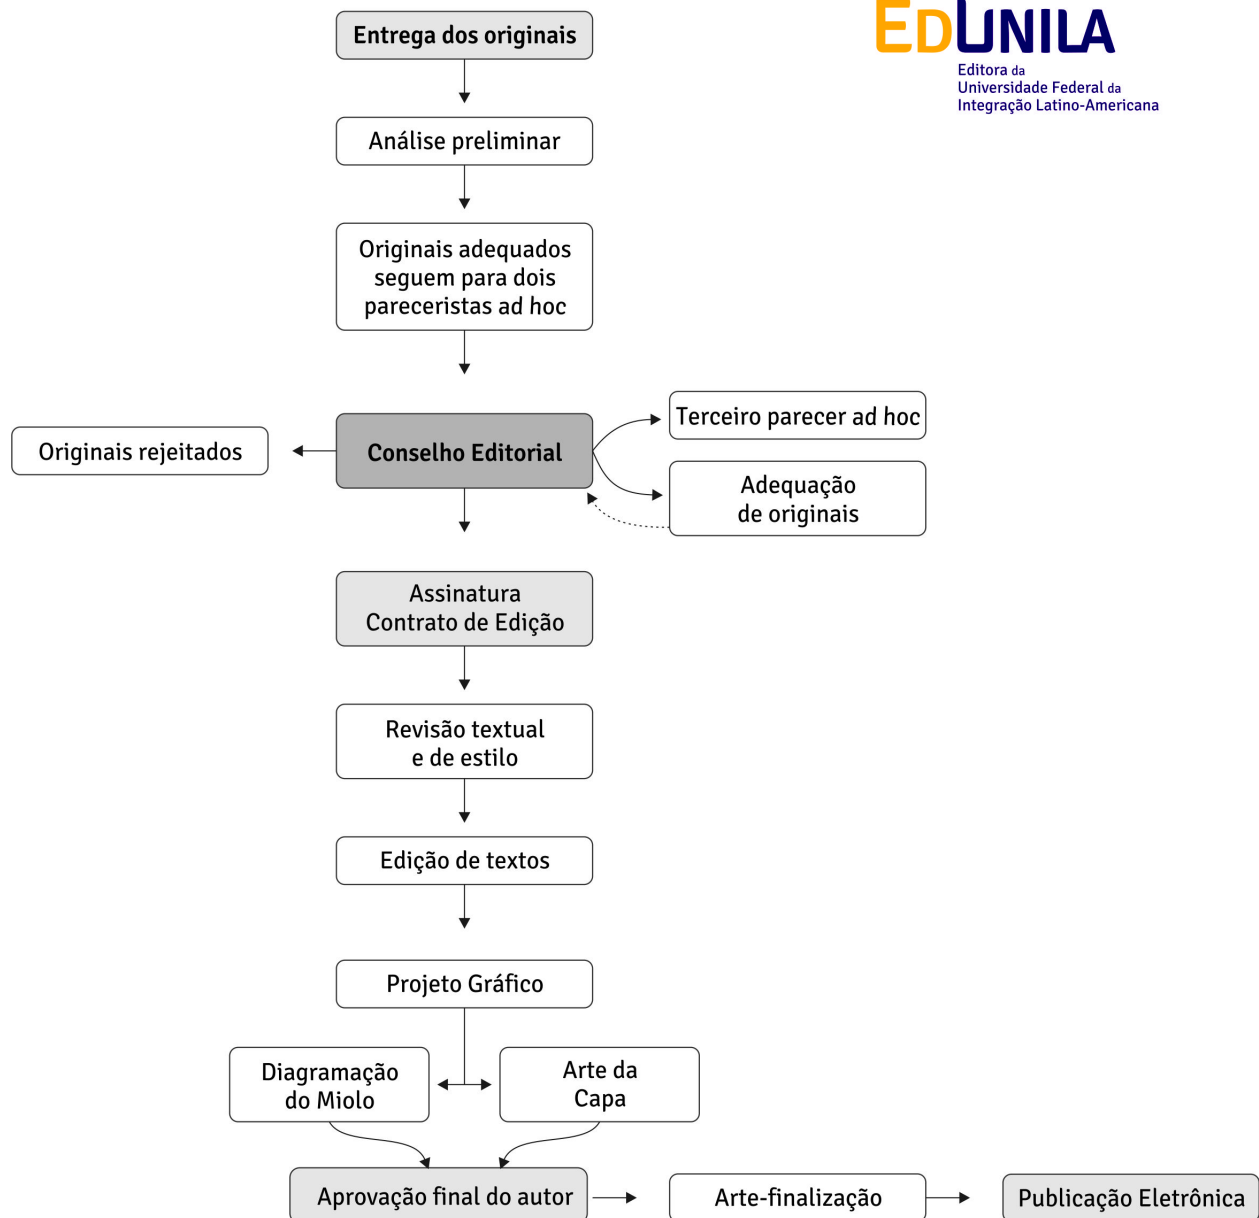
EDUNILA
Editora da
Universidade Federal da
Integração Latino-Americana

Entrega dos originais

Análise preliminar

Originais adequados seguem para dois pareceristas ad hoc

Conselho Editorial

Originais rejeitados

Terceiro parecer ad hoc

Adequação de originais

Assinatura Contrato de Edição

Revisão textual e de estilo

Edição de textos

Projeto Gráfico

Diagramação do Miolo

Arte da Capa

Aprovação final do autor

Arte-finalização

Publicação Eletrônica